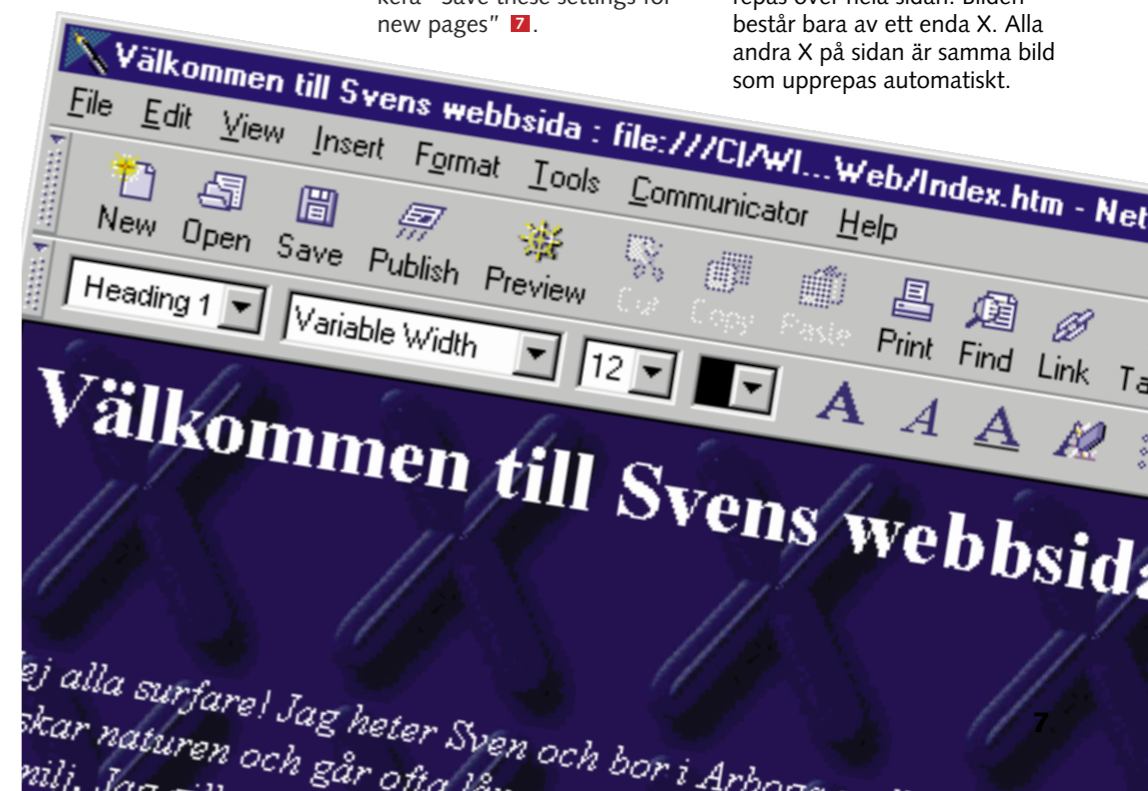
kera "Save these settings for new pages" 7.

repas över hela sidan. Bilden består bara av ett enda X. Alla andra X på sidan är samma bild som upprepas automatiskt.

Välkommen till Svens webbsida : file:///C|/W|...Web/Index.htm - Net

File Edit View Insert Format Tools Communicator Help

New Open Save Publish Preview Cut Copy Paste Print Find Link Ta

Heading 1 Variable Width 12

A A A

Välkommen till Svens webbsida

ej alla surfare! Jag heter Sven och bor i Arboga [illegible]
skar naturen och går ofta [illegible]
mili. Jag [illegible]

7